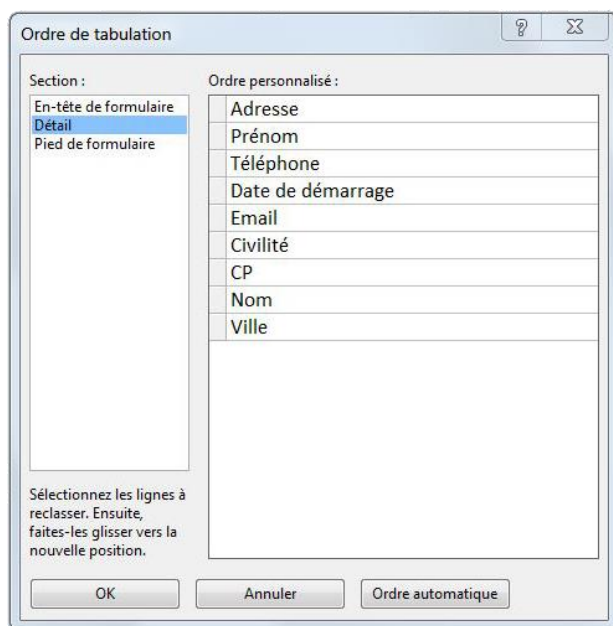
Ordre de tabulation

?

Section :

En-tête de formulaire
Détail
Pied de formulaire

Ordre personnalisé :

Adresse
Prénom
Téléphone
Date de démarrage
Email
Civilité
CP
Nom
Ville

Sélectionnez les lignes à reclasser. Ensuite, faites-les glisser vers la nouvelle position.

OK

Annuler

Ordre automatique